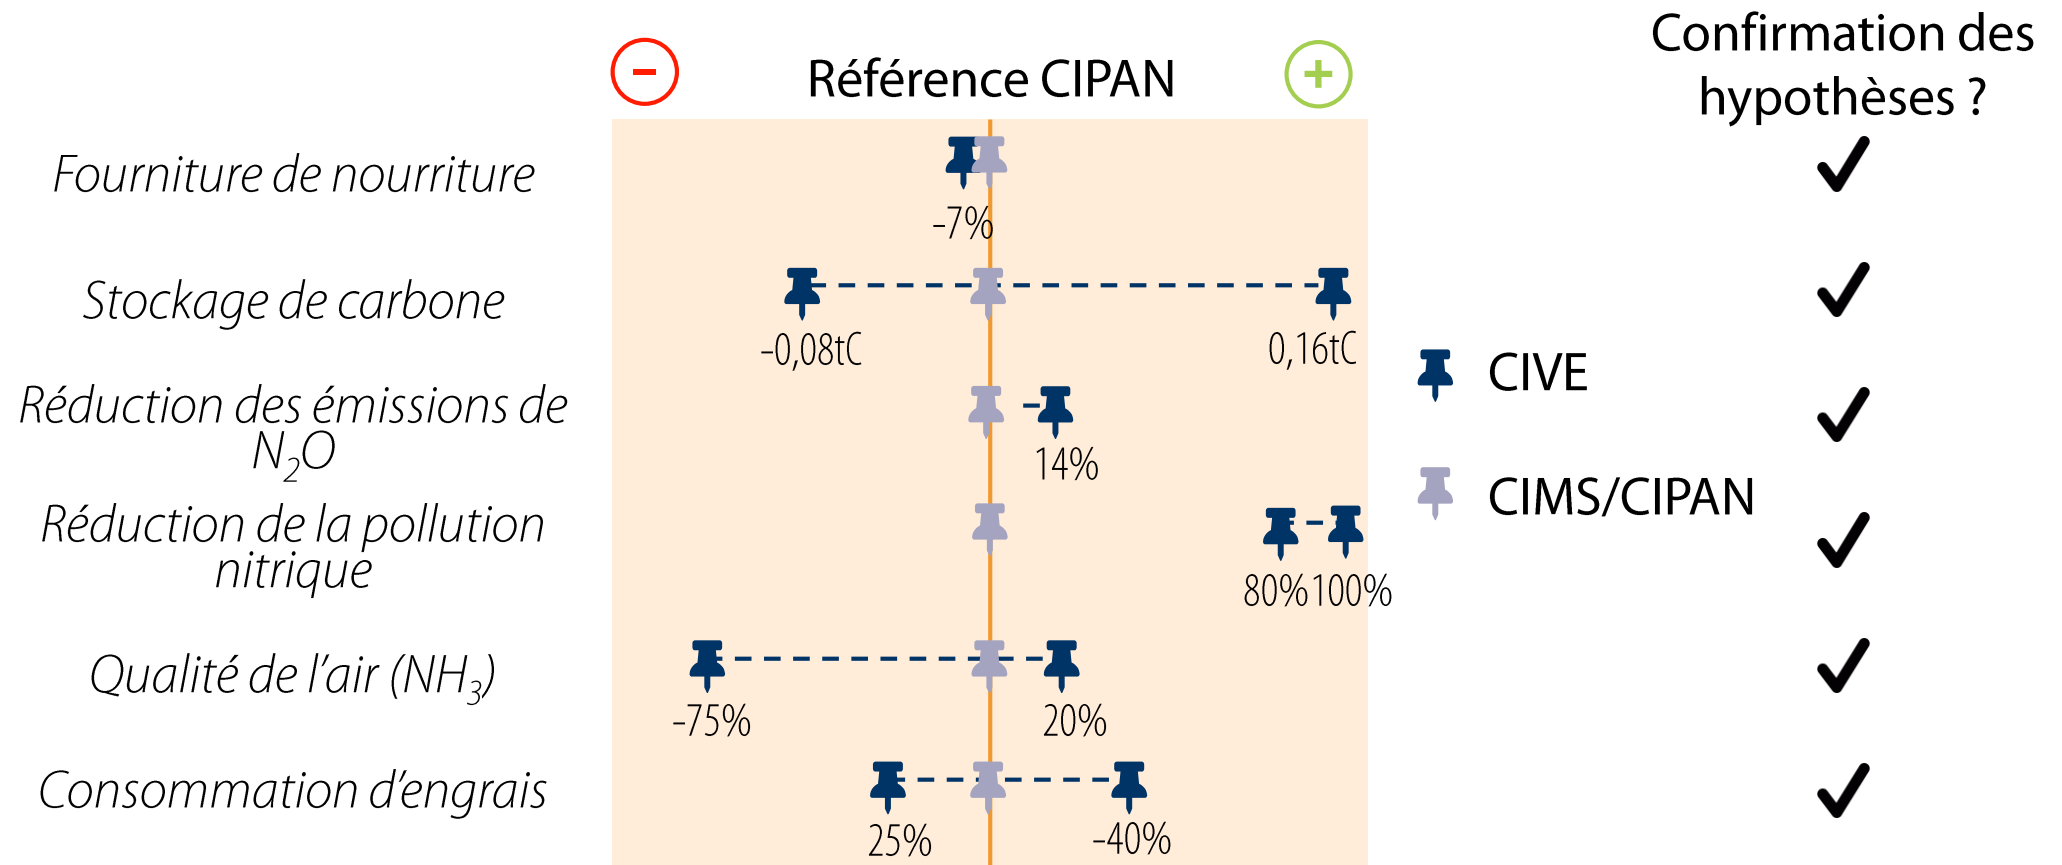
Confirmation des hypothèses ?

−

Référence CIPAN

+

Fourniture de nourriture

-7%

✓

Stockage de carbone

-0,08tC

0,16tC

✓

CIVE

Réduction des émissions de $N_2O$

14%

✓

CIMS/CIPAN

Réduction de la pollution nitrique

80%

100%

✓

Qualité de l'air ($NH_3$)

-75%

20%

✓

Consommation d'engrais

25%

-40%

✓